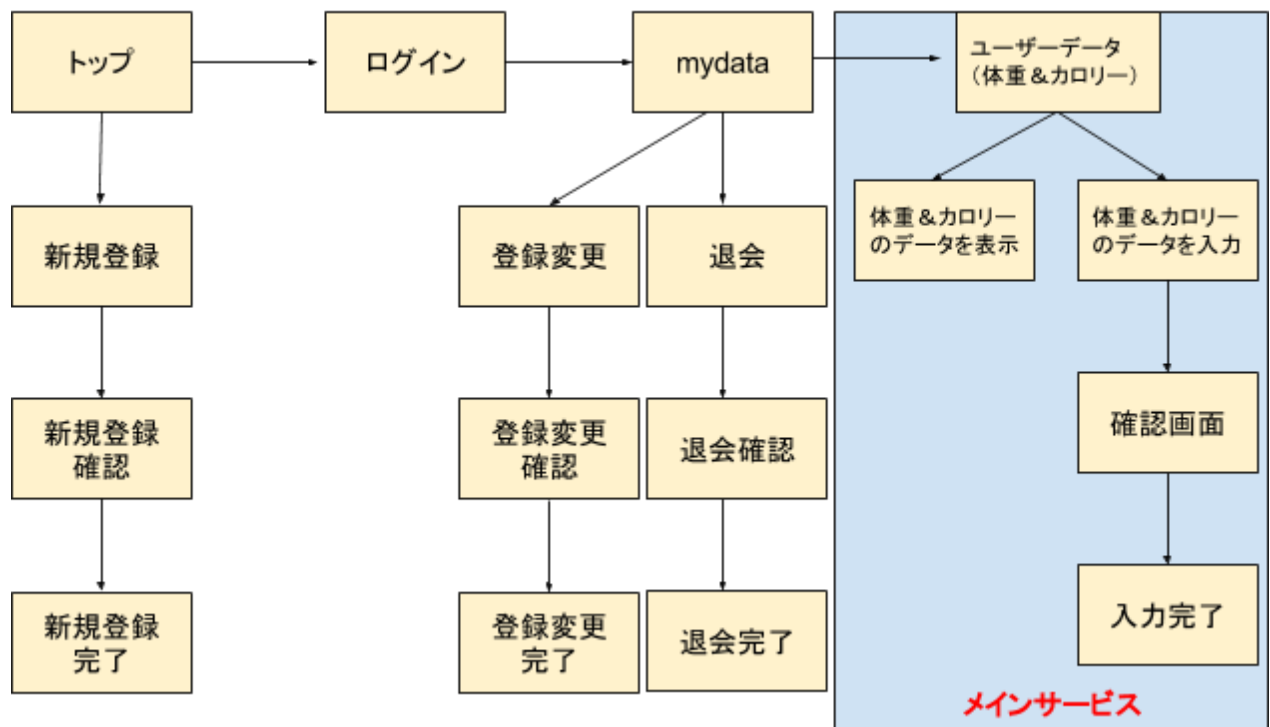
トップ

ログイン

mydata

ユーザーデータ
（体重＆カロリー）

新規登録

新規登録確認

新規登録完了

登録変更

登録変更確認

登録変更完了

退会

退会確認

退会完了

体重＆カロリーのデータを表示

体重＆カロリーのデータを入力

確認画面

入力完了

メインサービス